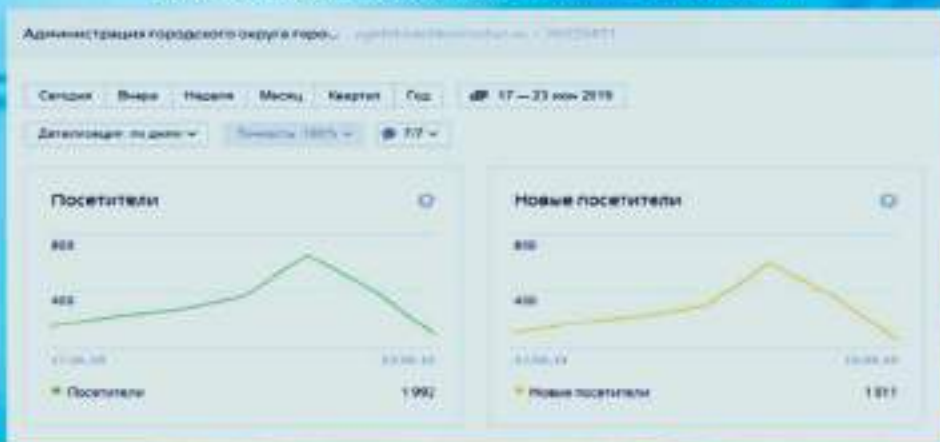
Администрация городского округа горо... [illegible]

Сегодня Вчера Неделя Месяц Квартал Год 17 — 23 июн 2019

Детализация: по дням Точность: 100% 7/7

Посетители

800

400

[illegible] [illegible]

Посетители 1 992

Новые посетители

800

400

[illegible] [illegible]

Новые посетители 1 811